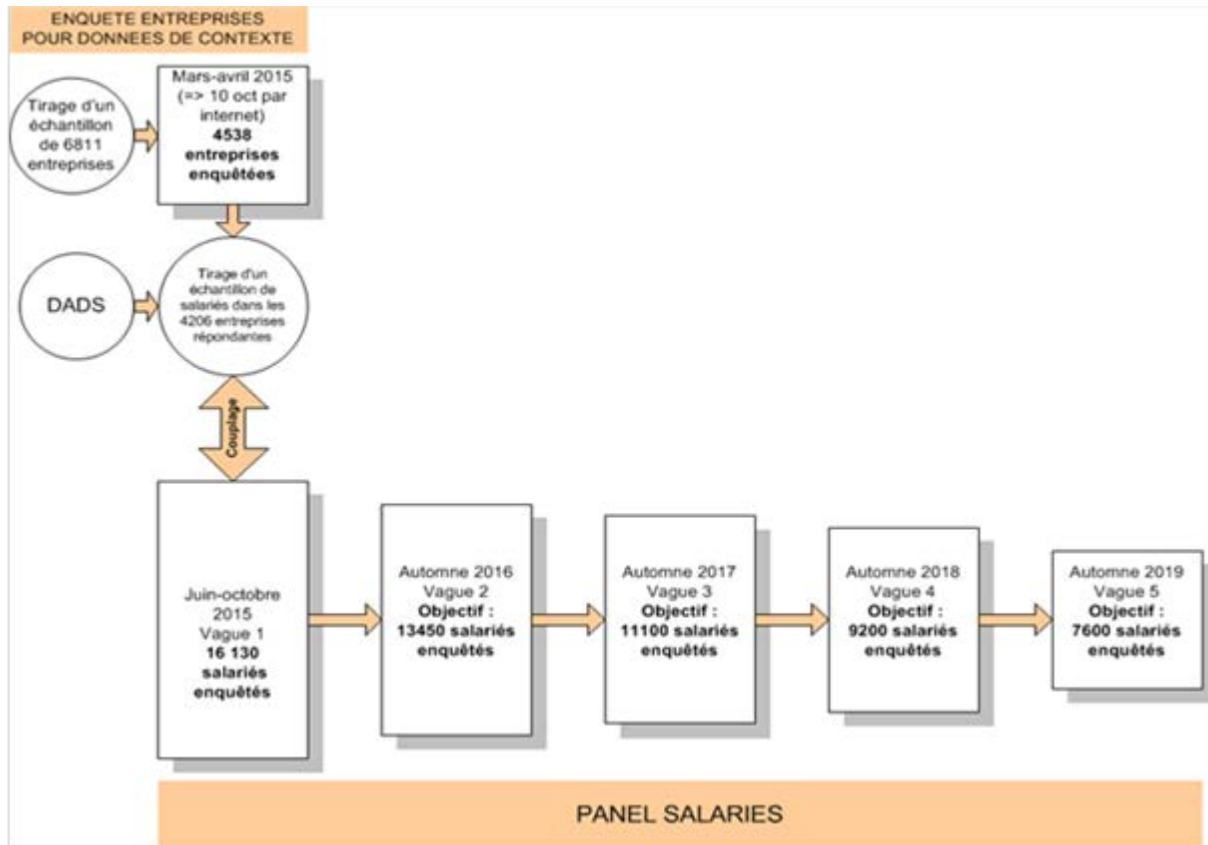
ENQUETE ENTREPRISES
POUR DONNEES DE CONTEXTE

Tirage d'un échantillon de 6811 entreprises

Mars-avril 2015 (=> 10 oct par internet) **4538 entreprises enquêtées**

DADS

Tirage d'un échantillon de salariés dans les 4206 entreprises répondantes

Couplage

Juin-octobre 2015 Vague 1 **16 130 salariés enquêtés**

Automne 2016 Vague 2 **Objectif : 13450 salariés enquêtés**

Automne 2017 Vague 3 **Objectif : 11100 salariés enquêtés**

Automne 2018 Vague 4 **Objectif : 9200 salariés enquêtés**

Automne 2019 Vague 5 **Objectif : 7600 salariés enquêtés**

PANEL SALARIES